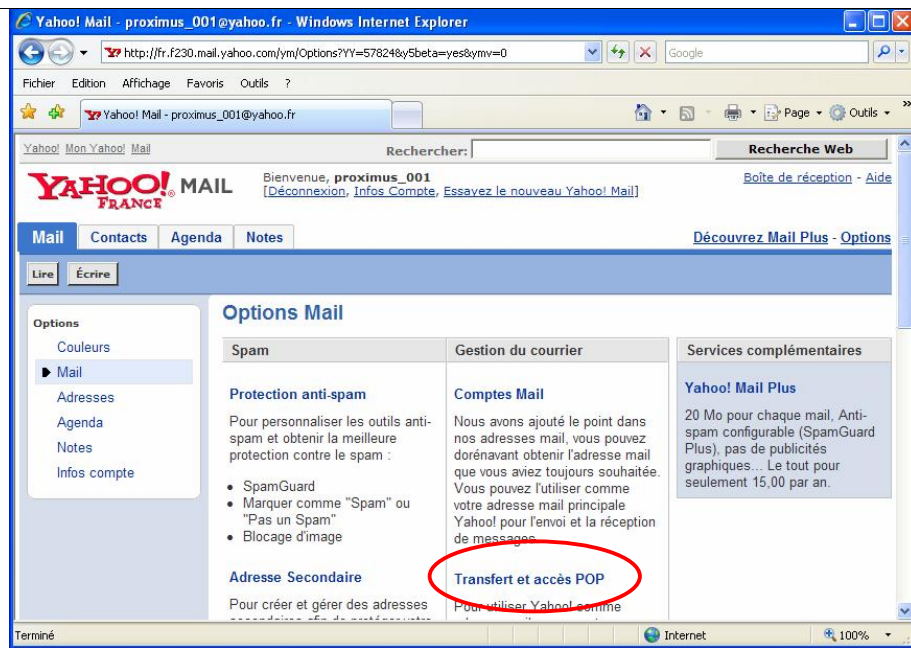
Yahoo! Mail - proximus_001@yahoo.fr - Windows Internet Explorer

http://fr.f230.mail.yahoo.com/ym/Options?YY=57824&y5beta=yes&ymv=0

Google

Fichier Edition Affichage Favoris Outils ?

Yahoo! Mail - proximus_001@yahoo.fr

Page ▾ Outils ▾

Yahoo! Mon Yahoo! Mail

Rechercher:

Recherche Web

YAHOO! MAIL FRANCE

Bienvenue, proximus_001
[Déconnexion, Infos Compte, Essayez le nouveau Yahoo! Mail]

Boîte de réception - Aide

Mail Contacts Agenda Notes

Découvrez Mail Plus - Options

Lire Écrire

Options
Couleurs
Mail
Adresses
Agenda
Notes
Infos compte

Options Mail

Spam

Protection anti-spam

Pour personnaliser les outils anti-spam et obtenir la meilleure protection contre le spam :

• SpamGuard
• Marquer comme "Spam" ou "Pas un Spam"
• Blocage d'image

Adresse Secondaire

Pour créer et gérer des adresses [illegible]

Gestion du courrier

Comptes Mail

Nous avons ajouté le point dans nos adresses mail, vous pouvez dorénavant obtenir l'adresse mail que vous aviez toujours souhaitée. Vous pouvez l'utiliser comme votre adresse mail principale Yahoo! pour l'envoi et la réception de messages.

Transfert et accès POP

Pour utiliser Yahoo! comme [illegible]

Services complémentaires

Yahoo! Mail Plus

20 Mo pour chaque mail, Anti-spam configurable (SpamGuard Plus), pas de publicités graphiques... Le tout pour seulement 15,00 par an.

Terminé

Internet

100%